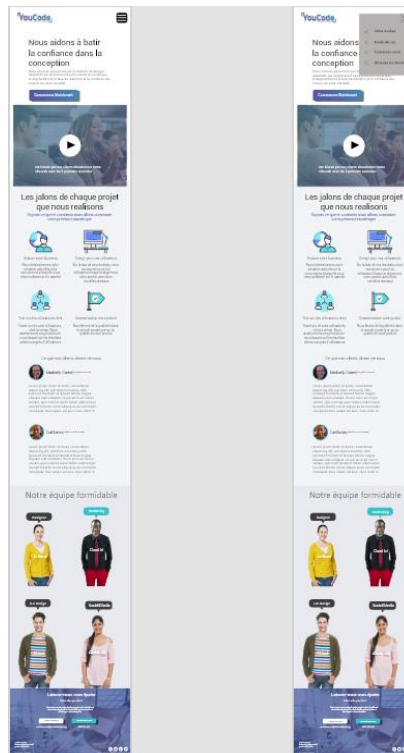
YouCode

Nous aidons à batir la confiance dans la conception

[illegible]

Commencer Maintenant

Les jalons de chaque projet que nous realisons

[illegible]

Notre équipe formidable

YouCode

Nous aidons à batir la confiance dans la conception

Commencer Maintenant

Les jalons de chaque projet que nous realisons

Notre équipe formidable